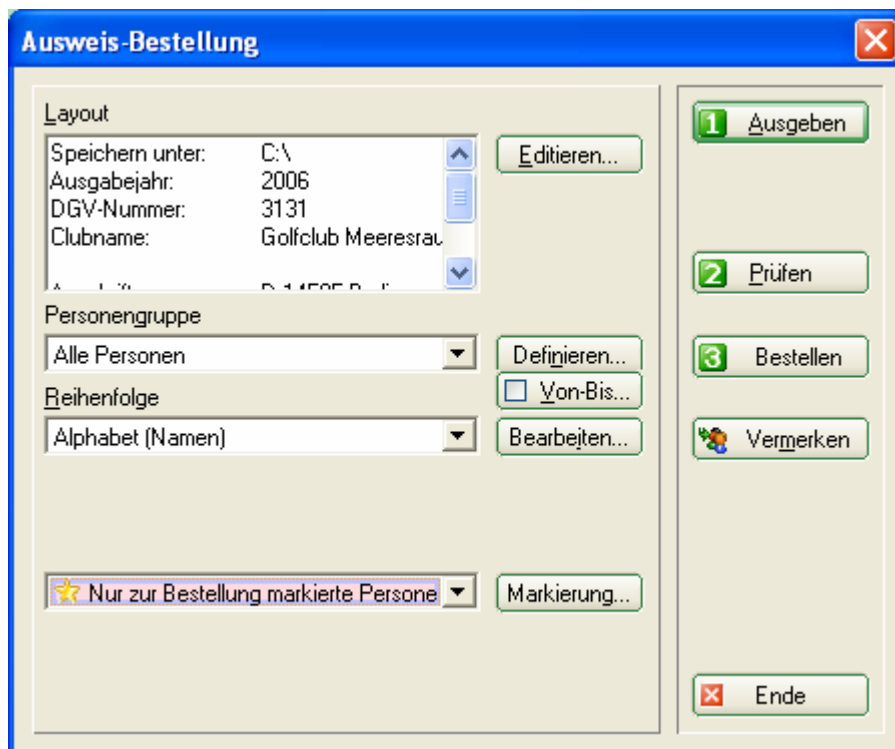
Ausweis-Bestellung

Layout

| | |
|---|---|
| Speichern unter: | C:\ |
| Ausgabejahr: | 2006 |
| DGV-Nummer: | 3131 |
| Clubname: | Golfclub Meeresrau |
| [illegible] | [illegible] |

Editieren...

Personengruppe

Alle Personen

Definieren...

Von-Bis...

Reihenfolge

Alphabet (Namen)

Bearbeiten...

Nur zur Bestellung markierte Persone

Markierung...

1 Ausgeben

2 Prüfen

3 Bestellen

Vermerken

Ende